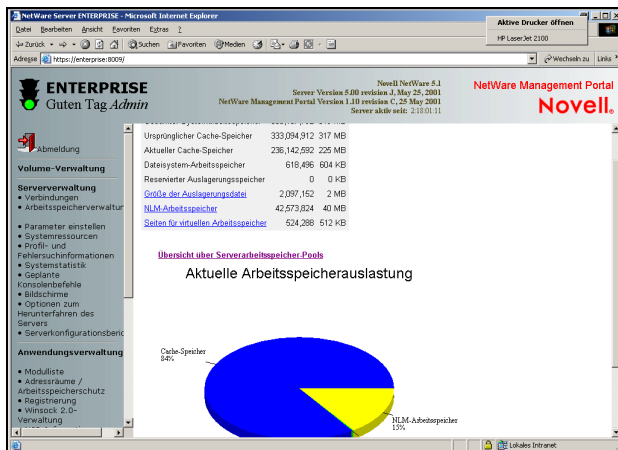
NetWare Server ENTERPRISE - Microsoft Internet Explorer

Aktive Drucker öffnen

HP LaserJet 2100

Datei Bearbeiten Ansicht Favoriten Extras ?

Zurück Suchen Favoriten Medien

Adresse https://enterprise:8009/

Wechseln zu Links

ENTERPRISE
Guten Tag *Admin*

Novell NetWare 5.1
Server Version 5.00 revision J, May 25, 2001
NetWare Management Portal Version 1.10 revision C, 25 May 2001
Server aktiv seit: 2:18:01:11

NetWare Management Portal
Novell.

Abmeldung

Volume-Verwaltung

Serververwaltung
• Verbindungen
• Arbeitsspeicherverwaltur
• Parameter einstellen
• Systemressourcen
• Profil- und Fehlersuchinformationen
• Systemstatistik
• Geplante Konsolenbefehle
• Bildschirme
• Optionen zum Herunterfahren des Servers
• Serverkonfigurationsberic

Anwendungsverwaltung
• Modulliste
• Adressräume / Arbeitsspeicherschutz
• Registrierung
• Winsock 2.0-Verwaltung

| | | |
|---|---|---|
| Ursprünglicher Cache-Speicher | 333,094,912 | 317 MB |
| Aktueller Cache-Speicher | 236,142,592 | 225 MB |
| Dateisystem-Arbeitsspeicher | 618,496 | 604 KB |
| Reservierter Auslagerungsspeicher | 0 | 0 KB |
| Größe der Auslagerungsdatei | 2,097,152 | 2 MB |
| NLM-Arbeitsspeicher | 42,573,824 | 40 MB |
| Seiten für virtuellen Arbeitsspeicher | 524,288 | 512 KB |

Übersicht über Serverarbeitsspeicher-Pools

Aktuelle Arbeitsspeicherauslastung

Cache-Speicher
84%

NLM-Arbeitsspeicher
15%

Lokales Intranet